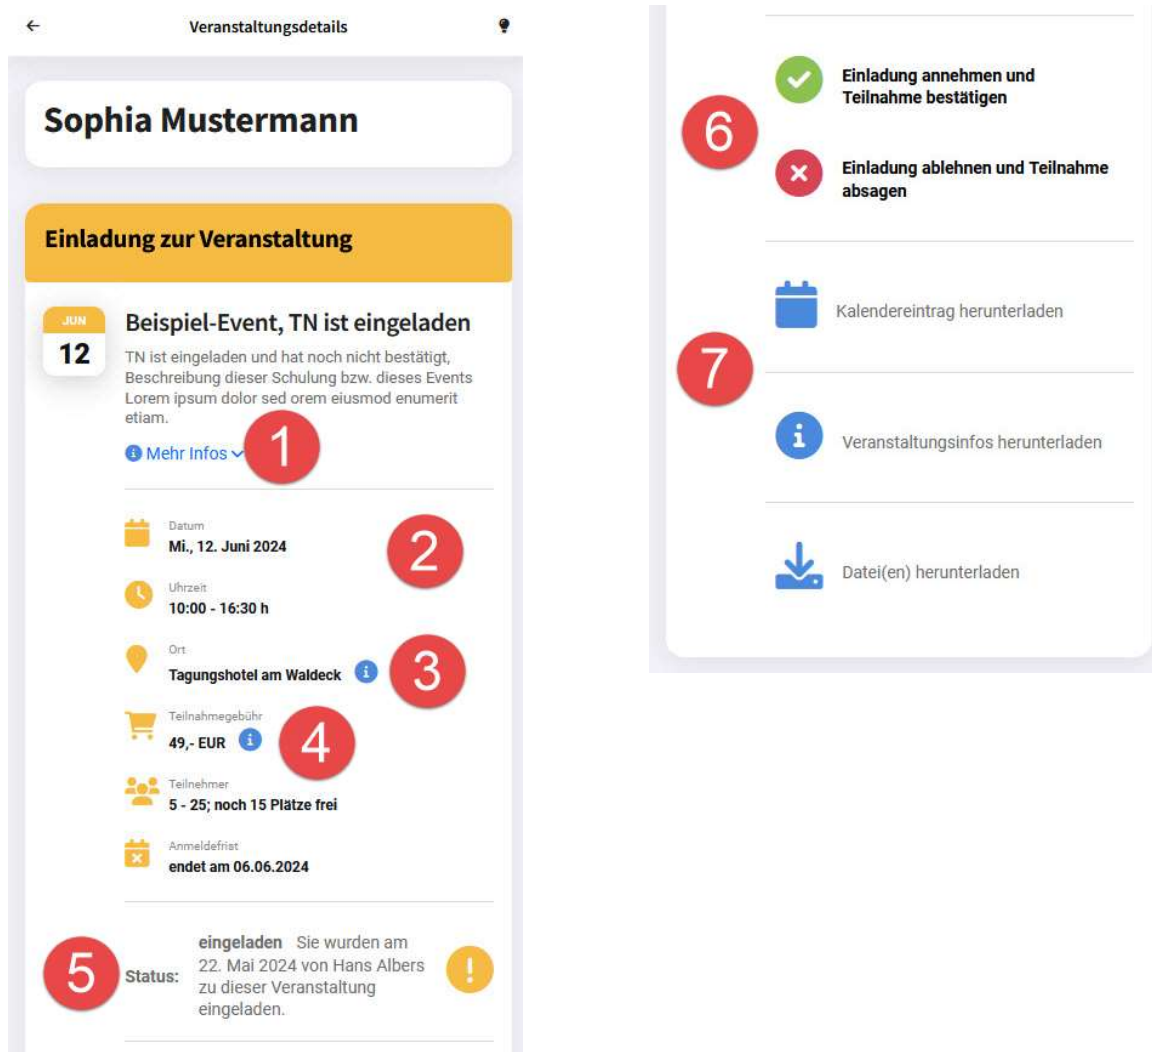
← Veranstaltungsdetails

Sophia Mustermann

Einladung zur Veranstaltung

JUN
12

Beispiel-Event, TN ist eingeladen

TN ist eingeladen und hat noch nicht bestätigt, Beschreibung dieser Schulung bzw. dieses Events Lorem ipsum dolor sed orem eiusmod enumerit etiam.

Mehr Infos

1

Datum
Mi., 12. Juni 2024

2

Uhrzeit
10:00 - 16:30 h

Ort
Tagungshotel am Waldeck

3

Teilnahmegebühr
49,- EUR

4

Teilnehmer
5 - 25; noch 15 Plätze frei

Anmeldefrist
endet am 06.06.2024

5

Status: eingeladen Sie wurden am 22. Mai 2024 von Hans Albers zu dieser Veranstaltung eingeladen.

6

Einladung annehmen und Teilnahme bestätigen

Einladung ablehnen und Teilnahme absagen

7

Kalendereintrag herunterladen

Veranstaltungsinfos herunterladen

Datei(en) herunterladen